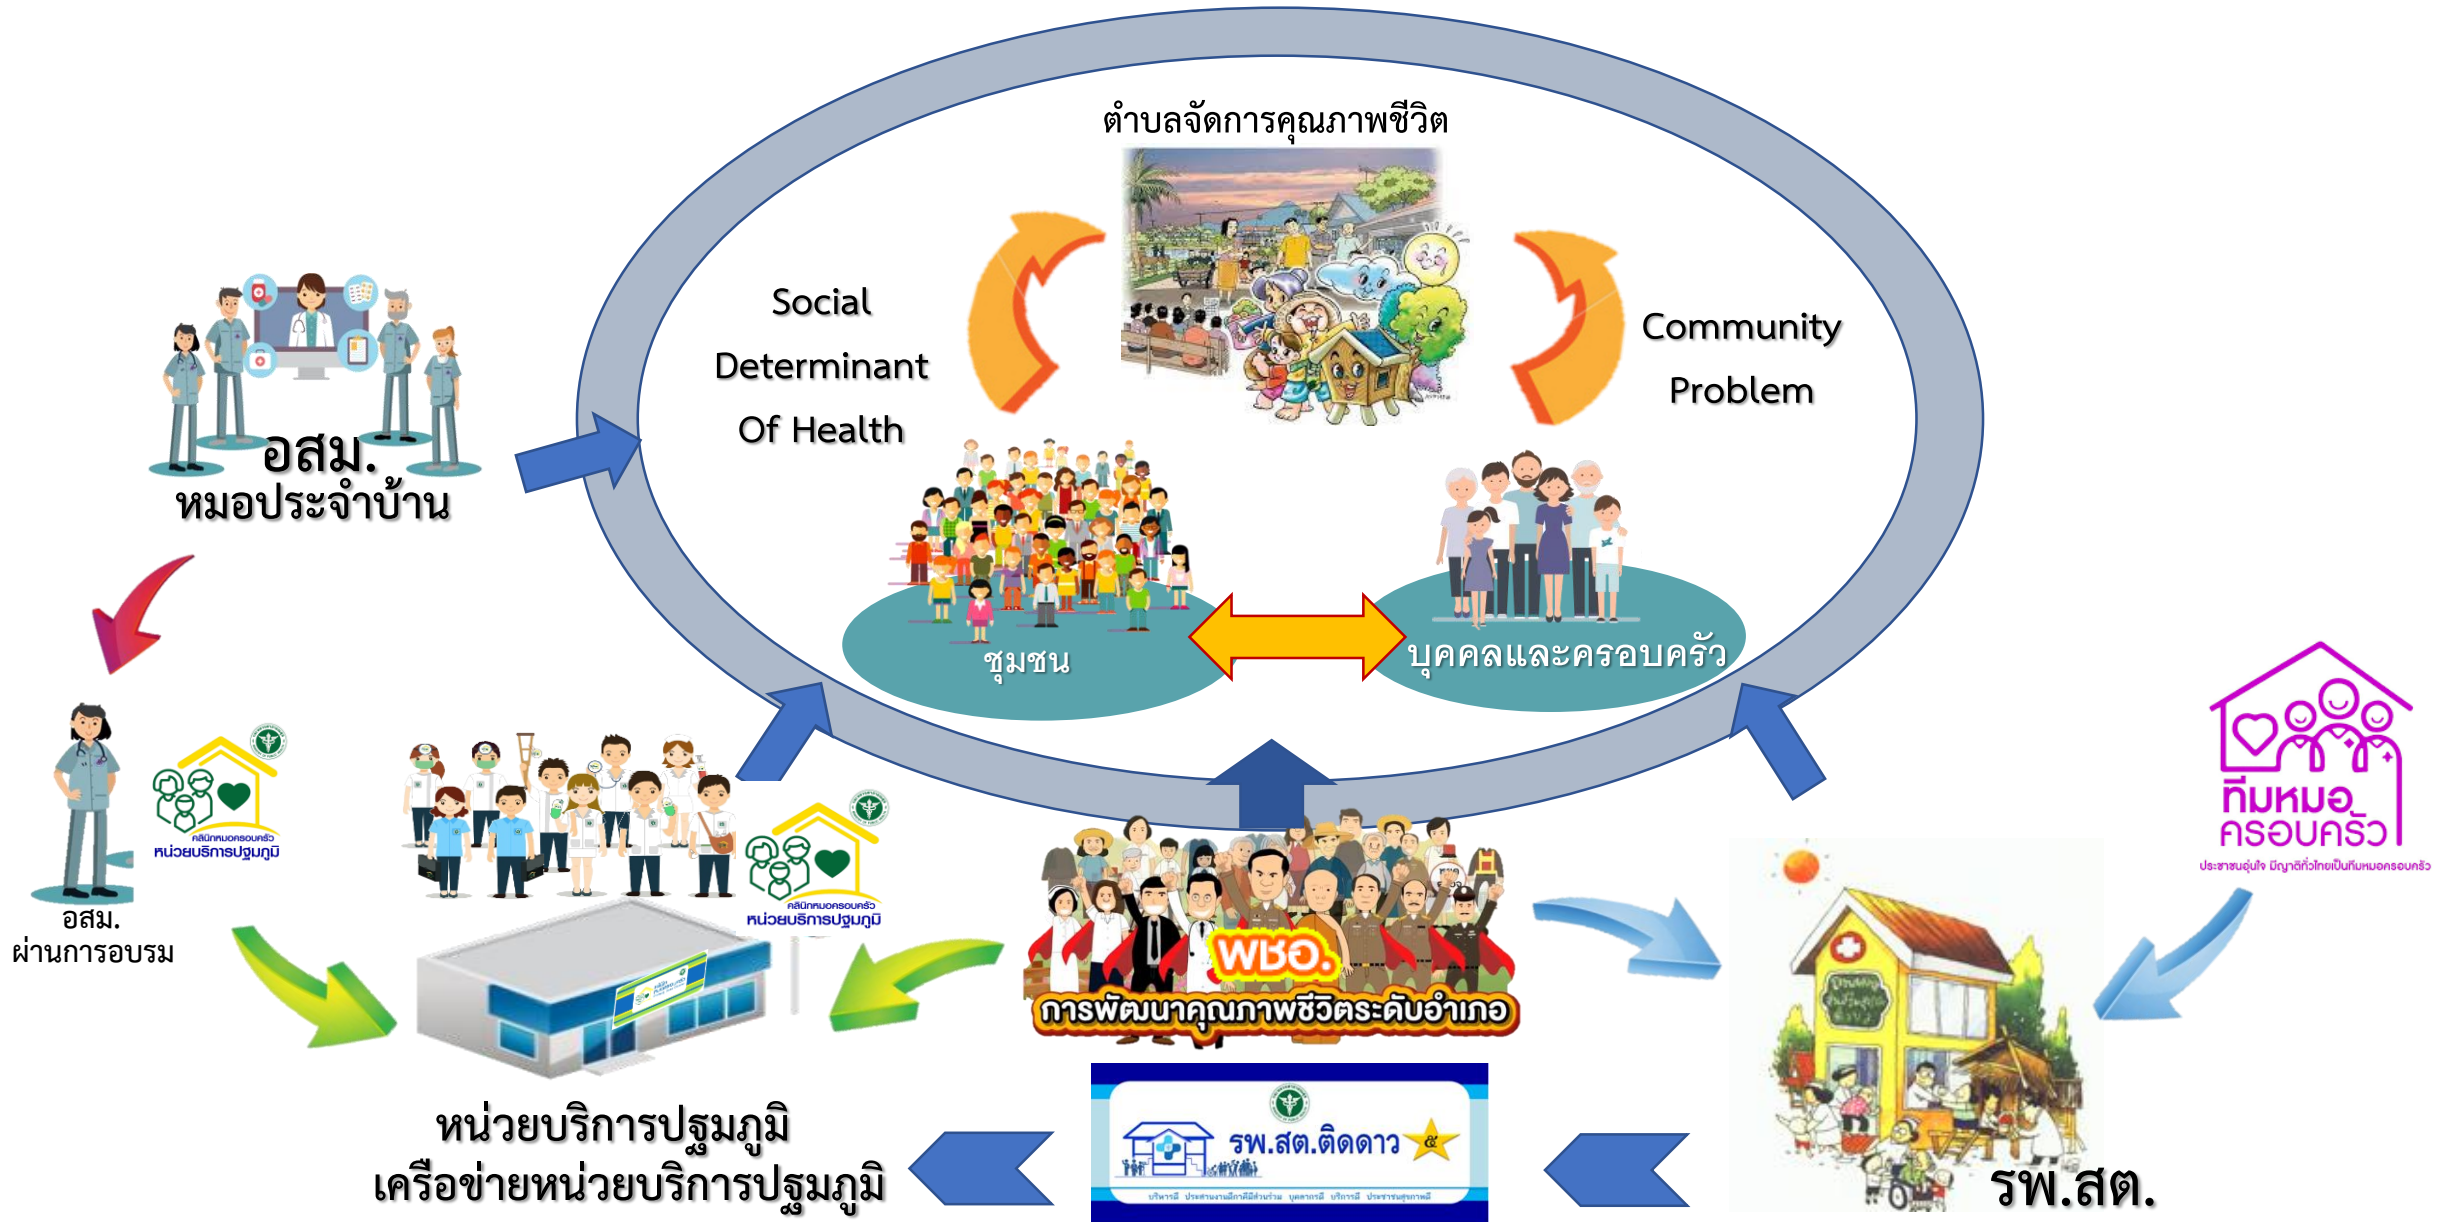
ตำบลจัดการคุณภาพชีวิต

Social Determinant Of Health

Community Problem

อสม.
หมอประจำบ้าน

ชุมชน

บุคคลและครอบครัว

คลินิกหมอครอบครัว
หน่วยบริการปฐมภูมิ

อสม.
ผ่านการอบรม

คลินิกหมอครอบครัว
หน่วยบริการปฐมภูมิ

ทีมหมอครอบครัว
ประชาชนอุ่นใจ มีญาติทั่วไทยเป็นทีมหมอครอบครัว

พชอ.
การพัฒนาคุณภาพชีวิตระดับอำเภอ

รพ.สต.ติดดาว

หน่วยบริการปฐมภูมิ
เครือข่ายหน่วยบริการปฐมภูมิ

รพ.สต.